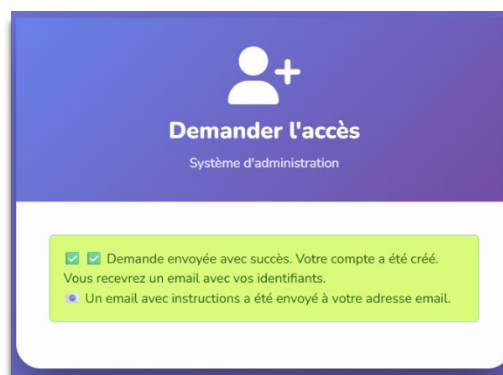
Demander l'accès

Système d'administration

✅ ✅ Demande envoyée avec succès. Votre compte a été créé. Vous recevrez un email avec vos identifiants.
📧 Un email avec instructions a été envoyé à votre adresse email.